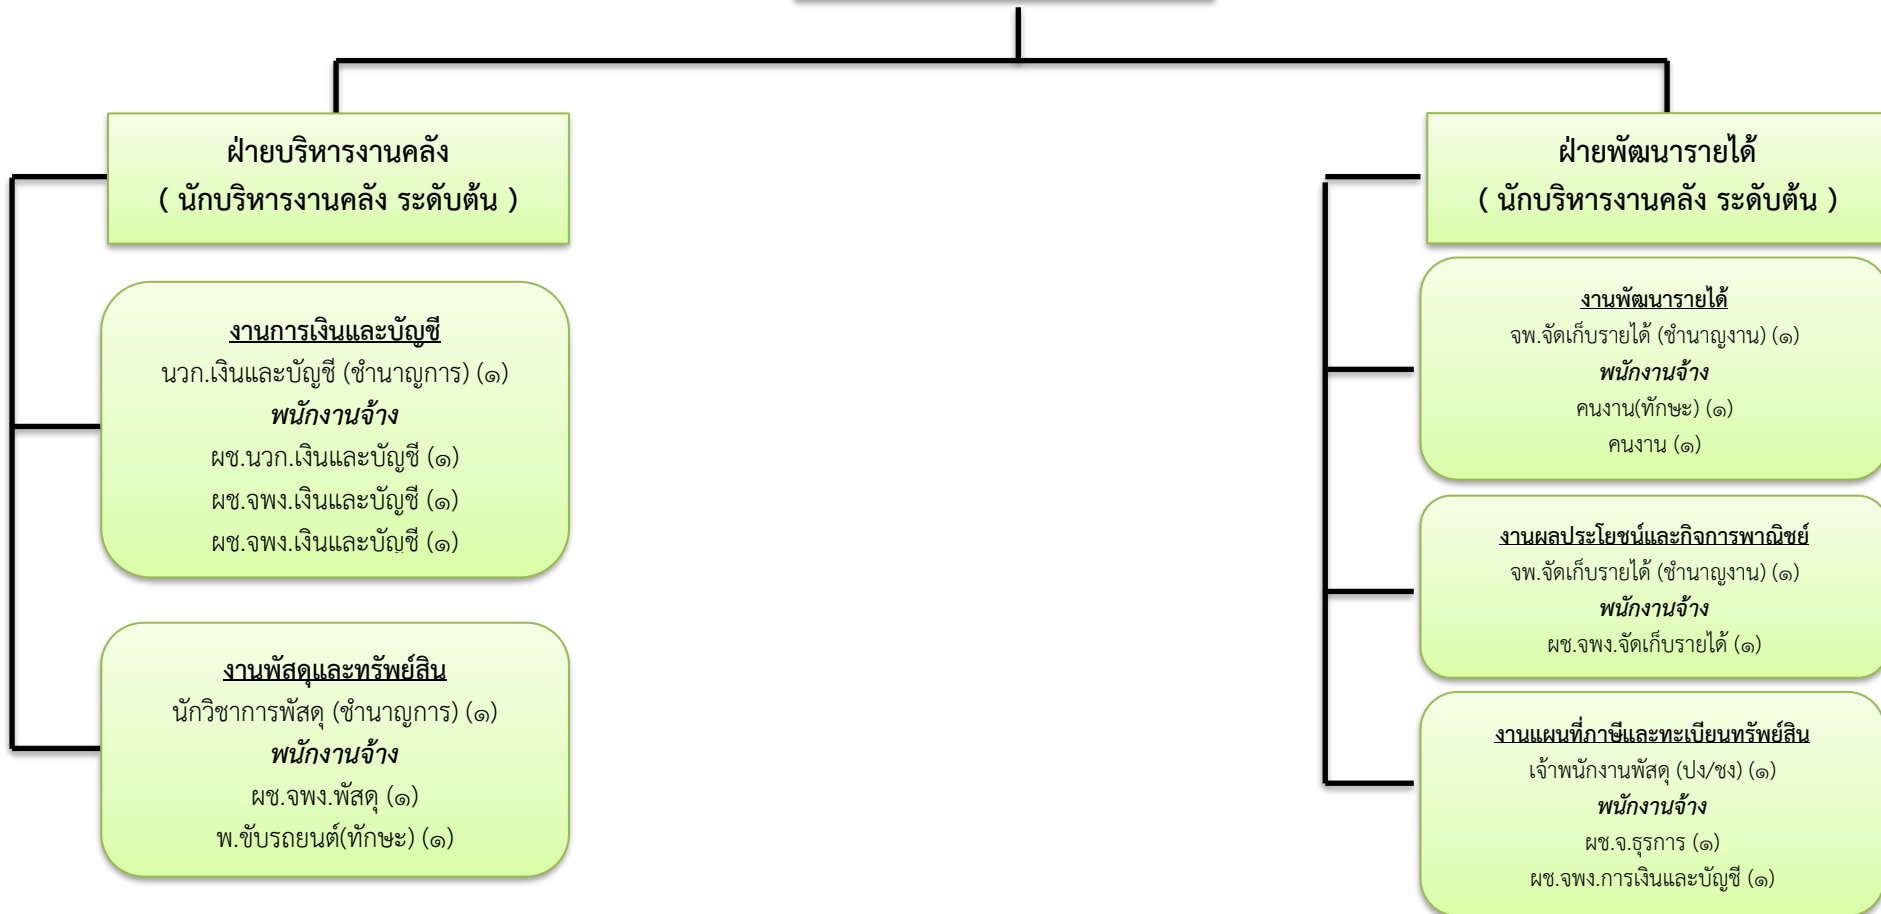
ฝ่ายบริหารงานคลัง
( นักบริหารงานคลัง ระดับต้น )

งานการเงินและบัญชี
นวก.เงินและบัญชี (ชำนาญการ) (๑)
พนักงานจ้าง
ผช.นวก.เงินและบัญชี (๑)
ผช.จพง.เงินและบัญชี (๑)
ผช.จพง.เงินและบัญชี (๑)

งานพัสดุและทรัพย์สิน
นักวิชาการพัสดุ (ชำนาญการ) (๑)
พนักงานจ้าง
ผช.จพง.พัสดุ (๑)
พ.ขับรถยนต์(ทักษะ) (๑)

ฝ่ายพัฒนารายได้
( นักบริหารงานคลัง ระดับต้น )

งานพัฒนารายได้
จพ.จัดเก็บรายได้ (ชำนาญงาน) (๑)
พนักงานจ้าง
คนงาน(ทักษะ) (๑)
คนงาน (๑)

งานผลประโยชน์และกิจการพาณิชย์
จพ.จัดเก็บรายได้ (ชำนาญงาน) (๑)
พนักงานจ้าง
ผช.จพง.จัดเก็บรายได้ (๑)

งานแผนที่ภาษีและทะเบียนทรัพย์สิน
เจ้าพนักงานพัสดุ (ปง/ชง) (๑)
พนักงานจ้าง
ผช.จ.ธุรการ (๑)
ผช.จพง.การเงินและบัญชี (๑)